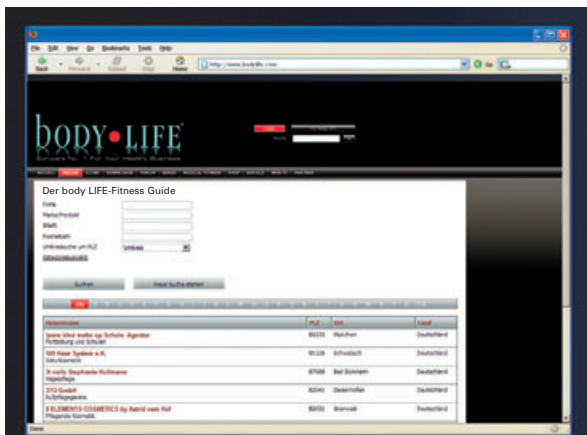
File Edit View Go Bookmarks Tools Help

Back Forward Reload Stop Home http://www.bodylife.com

Go

body•LIFE

Europe's No. 1 For Your Healthy Business

Der body LIFE-Fitness Guide

Firma

Marke/Produkt

Stadt

Postleitzahl

Umkreissuche um PLZ

Umkreis

Suchen

Neue Suche starten

Unternehmen | PLZ | Ort | Land
---|---|---|---
Spore Idee make up Schule- Agentur Fortbildung und Schulen | 80333 | München | Deutschland
101 Hair System e.K. Naturkosmetik | 91126 | Schwabach | Deutschland
3t nails Stephanie Kullmann Nagelpflege | 87088 | Bad Birnbach | Deutschland
3TO GmbH Aufpflegeprodukte | 82041 | Oberhaching | Deutschland
5 ELEMENTS COSMETICS by Astrid vom Hof Pflegende Kosmetik | 82031 | Grünwald | Deutschland

Done